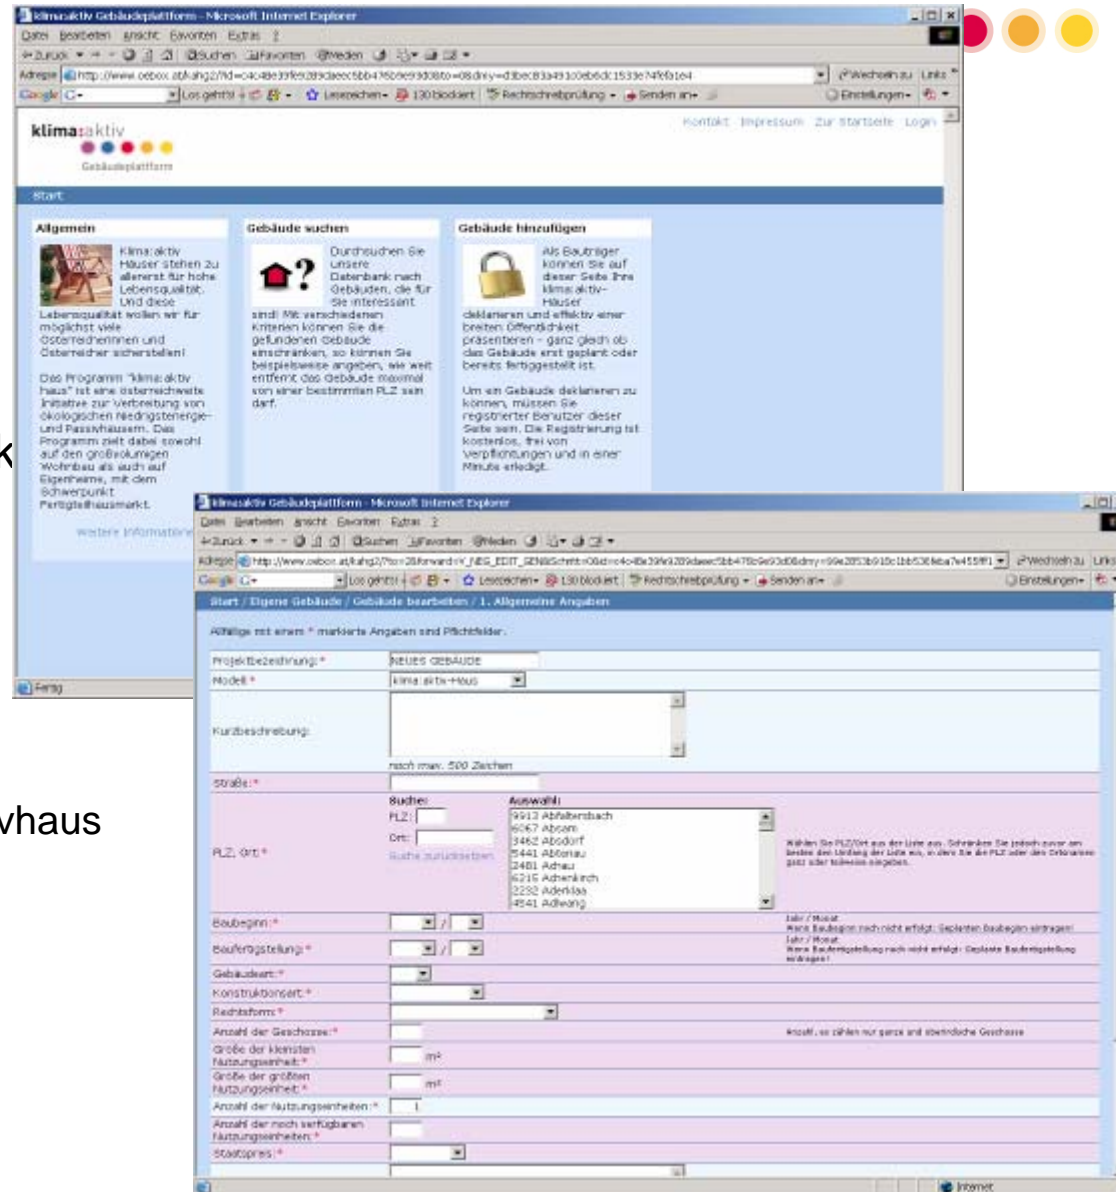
klima:aktiv Gebäudeplattform - Microsoft Internet Explorer

Datei Bearbeiten Ansicht Favoriten Extras ?

Adresse http://www.oebox.at/kahg2/?id=c4c48e39fe9289daeec5bb476b9e93d08to=08drey=d3bec83a49100eb6dc1533e74f6fa1e4

Google G- Los geht's! Lesezeichen- 130 blockiert Rechtschreibprüfung - Senden an- Einstellungen-

Kontakt Impressum Zur Startseite Login

klima:aktiv
Gebäudeplattform

Start

Allgemein

Klima:aktiv Häuser stehen zu allererst für hohe Lebensqualität. Und diese Lebensqualität wollen wir für möglichst viele Österreicherinnen und Österreicher sicherstellen!

Das Programm "klima:aktiv haus" ist eine österreichweite Initiative zur Verbreitung von ökologischen Niedrigstenergie- und Passivhäusern. Das Programm zielt dabei sowohl auf den großvolumigen Wohnbau als auch auf Eigenheime, mit dem Schwerpunkt Fertigteilhausmarkt.

Weitere Informationen

Gebäude suchen

Durchsuchen Sie unsere Datenbank nach Gebäuden, die für Sie interessant sind! Mit verschiedenen Kriterien können Sie die gefundenen Gebäude einschränken, so können Sie beispielsweise angeben, wie weit entfernt das Gebäude maximal von einer bestimmten PLZ sein darf.

Gebäude hinzufügen

Als Bauträger können Sie auf dieser Seite Ihre klima:aktiv-Häuser deklarieren und effektiv einer breiten Öffentlichkeit präsentieren - ganz gleich ob das Gebäude erst geplant oder bereits fertiggestellt ist.

Um ein Gebäude deklarieren zu können, müssen Sie registrierter Benutzer dieser Seite sein. Die Registrierung ist kostenlos, frei von Verpflichtungen und in einer Minute erledigt.

Fertig

k

vhaus

klima:aktiv Gebäudeplattform - Microsoft Internet Explorer

Datei Bearbeiten Ansicht Favoriten Extras ?

Adresse http://www.oebox.at/kahg2/?to=28forward=Y_NEG_EDIT_GEN&Schritt=0&id=c4c48e39fe9289daeec5bb476b9e93d08drey=99e2853b910c1bb536ba7e455ff1 Wechseln zu Links

Start / Eigene Gebäude / Gebäude bearbeiten / 1. Allgemeine Angaben

Allfällige mit einem * markierte Angaben sind Pflichtfelder.

Projektbezeichnung: * NEUES GEBÄUDE

Modell * klima:aktiv-Haus

Kurzbeschreibung:

noch max. 500 Zeichen

Straße: *

Suche: PLZ: Ort: Suche zurücksetzen

Auswahl: 9913 Abfaltersbach 6067 Absam 3462 Absdorf 5441 Abtenau 2481 Achau 6215 Achenkirch 2232 Aderklaa 4541 Adlwang

PLZ, Ort *

Wählen Sie PLZ/Ort aus der Liste aus. Schränken Sie jedoch zuvor am besten den Umfang der Liste ein, in dem Sie die PLZ oder den Ortsnamen ganz oder teilweise eingeben.

Baubeginn: * Jahr / Monat Wenn Baubeginn noch nicht erfolgt: Geplanten Baubeginn eintragen!

Baufertigstellung: * Jahr / Monat Wenn Baufertigstellung noch nicht erfolgt: Geplante Baufertigstellung eintragen!

Gebäudeart: *

Konstruktionsart: *

Rechtsform: *

Anzahl der Geschosse: * Anzahl, es zählen nur ganze und oberirdische Geschosse

Größe der kleinsten Nutzungseinheit: * m²

Größe der größten Nutzungseinheit: * m²

Anzahl der Nutzungseinheiten: * 1

Anzahl der noch verfügbaren Nutzungseinheiten: *

Staatspreis: *

Internet